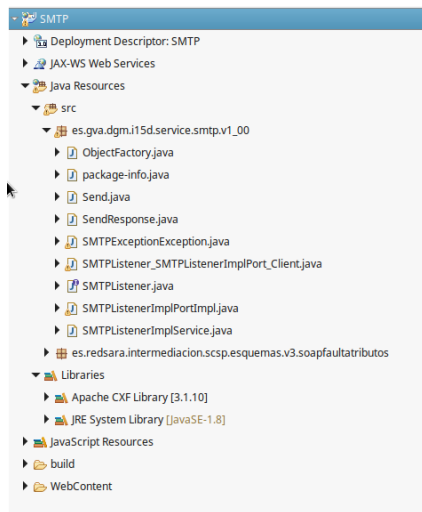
SMTP
Deployment Descriptor: SMTP
JAX-WS Web Services
Java Resources
src
es.gva.dgm.i15d.service.smtp.v1_00
ObjectFactory.java
package-info.java
Send.java
SendResponse.java
SMTPExceptionException.java
SMTPListener_SMTPListenerImplPort_Client.java
SMTPListener.java
SMTPListenerImplPortImpl.java
SMTPListenerImplService.java
es.redsara.intermediacion.scsp.esquemas.v3.soapfaultatributos
Libraries
Apache CXF Library [3.1.10]
JRE System Library [JavaSE-1.8]
JavaScript Resources
build
WebContent